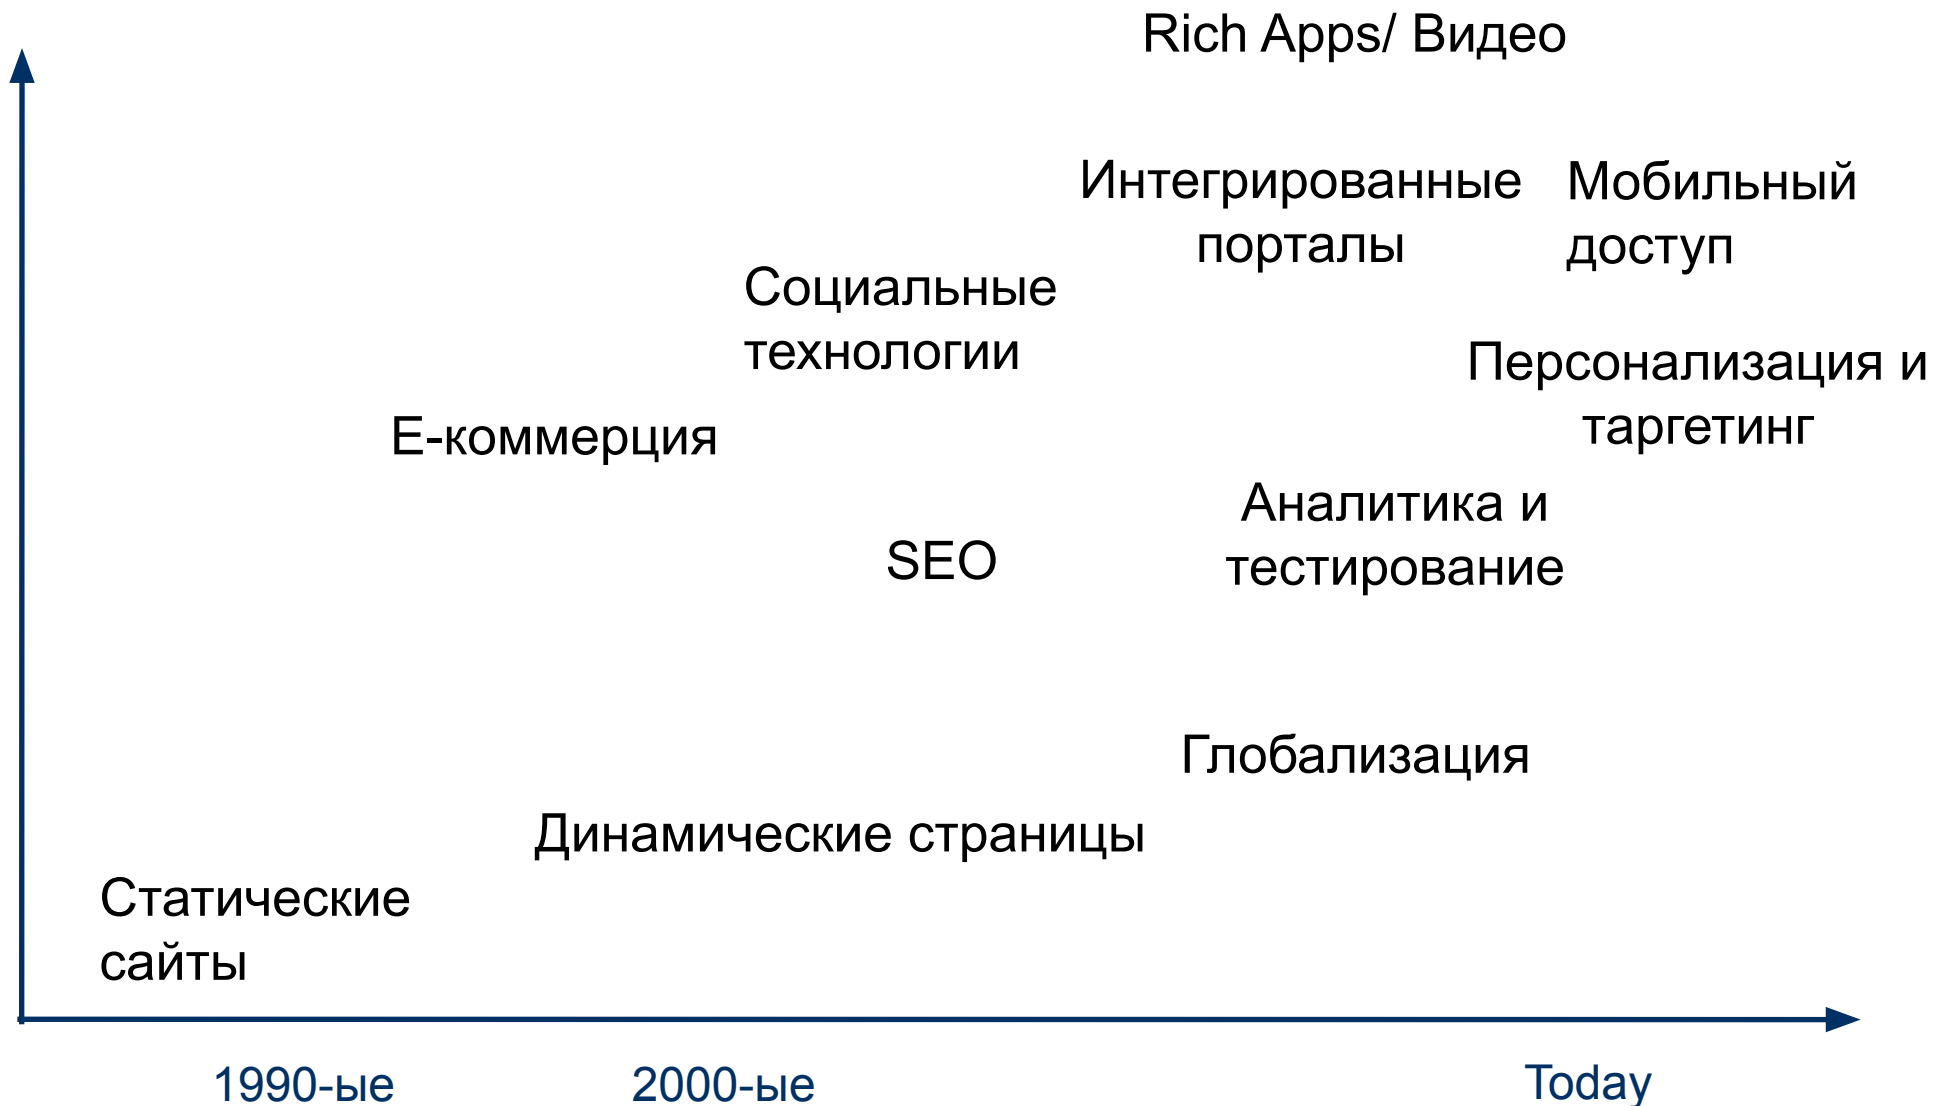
Rich Apps/ Видео

Интегрированные порталы

Мобильный доступ

Социальные технологии

Персонализация и таргетинг

Е-коммерция

Аналитика и тестирование

SEO

Глобализация

Динамические страницы

Статические сайты

1990-ые

2000-ые

Today